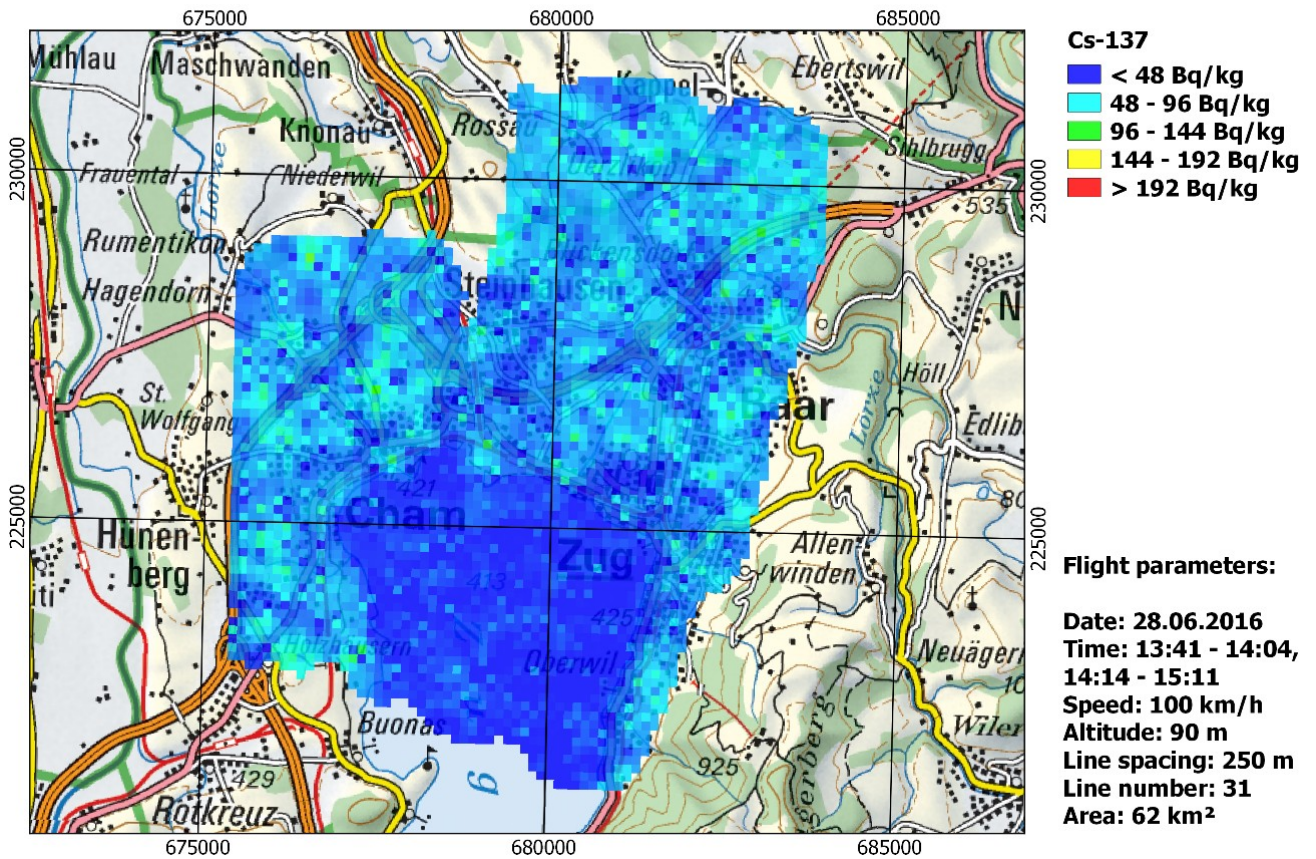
675000 680000 685000

Mühlau Maschwanden Knonau Rossau Kappel Ebertswil Sihlbrugg Frauental Niederwil Lorze 535 Rumentikon Hagendorn Steinhausen St. Wolfgang Baar Höll Edlib Lorze 421 Cham Zug Hünenberg Allenwinden 413 425 Oberwil Holzhäusern Neuägeri Buonas Wiler 429 925 Rotkreuz

230000 225000

Cs-137
< 48 Bq/kg
48 - 96 Bq/kg
96 - 144 Bq/kg
144 - 192 Bq/kg
> 192 Bq/kg

Flight parameters:

Date: 28.06.2016
Time: 13:41 - 14:04, 14:14 - 15:11
Speed: 100 km/h
Altitude: 90 m
Line spacing: 250 m
Line number: 31
Area: 62 km²